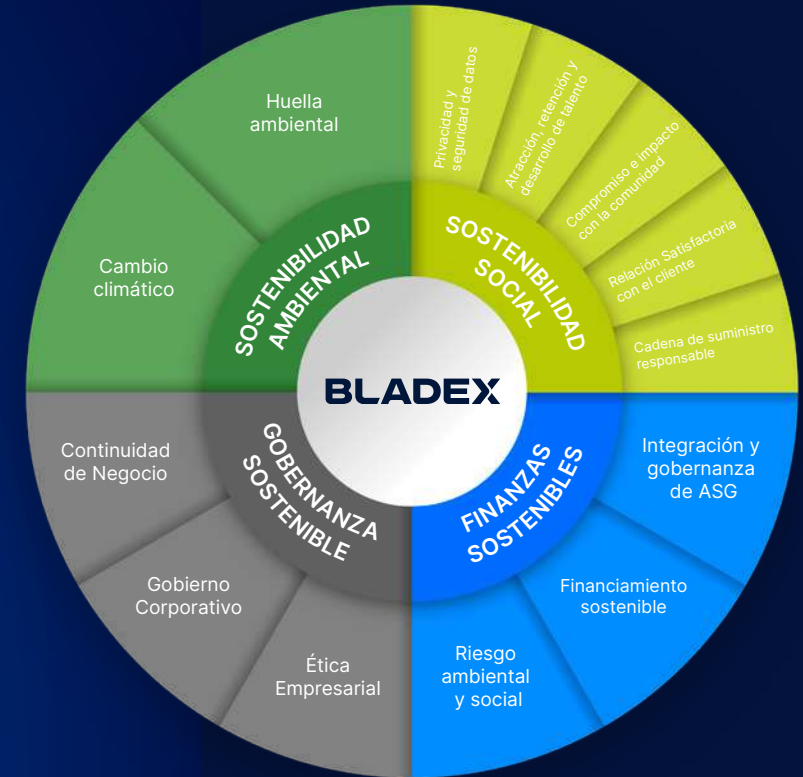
Huella ambiental

Cambio climático

SOSTENIBILIDAD AMBIENTAL

Privacidad y seguridad de datos

Atracción, retención y desarrollo de talento

Compromiso e impacto con la comunidad

Relación Satisfactoria con el cliente

Cadena de suministro responsable

SOSTENIBILIDAD SOCIAL

BLADEX

Continuidad de Negocio

Gobierno Corporativo

Ética Empresarial

GOBERNANZA SOSTENIBLE

FINANZAS SOSTENIBLES

Integración y gobernanza de ASG

Financiamiento sostenible

Riesgo ambiental y social